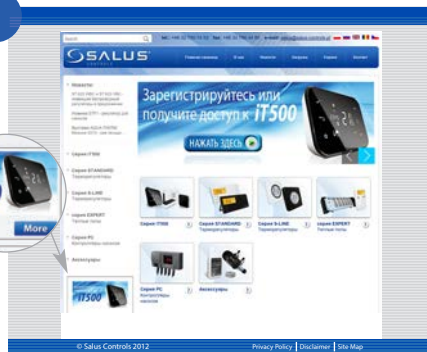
SALUS

Зарегистрируйтесь или получите доступ к iT500

НАЖАТЬ ЗДЕСЬ

Новости

Серия iT500

Серия STANDARD

Серия S-LINE

Серия EXPERT

Серия PC

Аксессуары

Серия iT500

Серия STANDARD

Серия S-LINE

Серия EXPERT

Серия PC

Аксессуары

iT500

More

© Salus Controls 2012

Privacy Policy | Disclaimer | Site Map